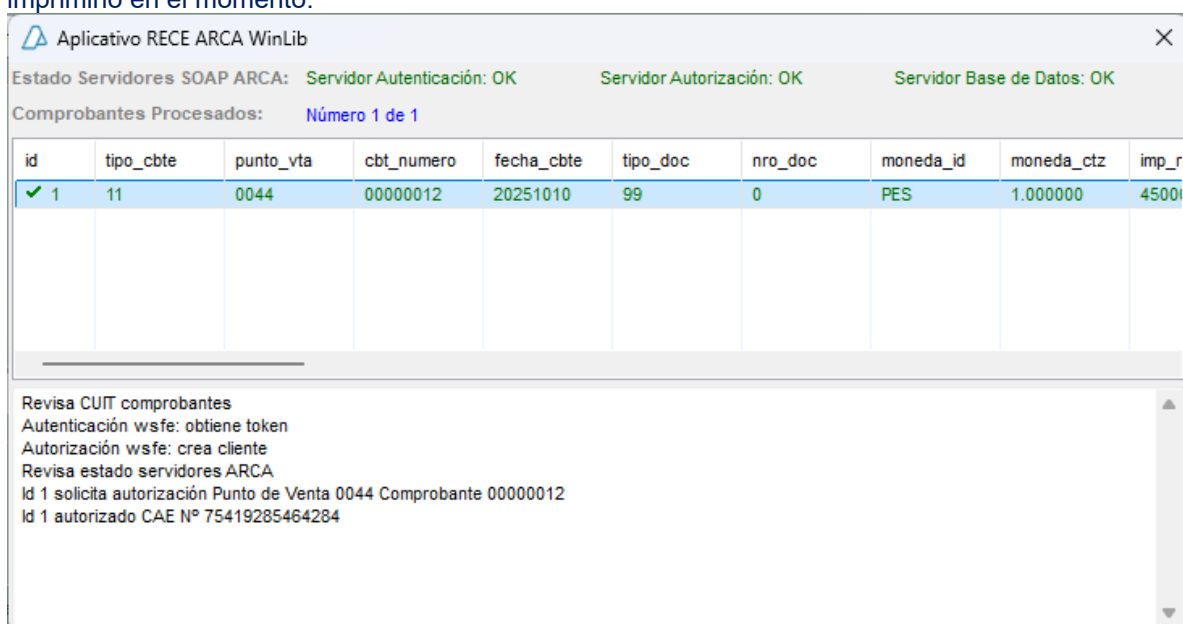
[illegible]

Aplicativo RECE ARCA WinLib ×

Estado Servidores SOAP ARCA: Servidor Autenticación: OK Servidor Autorización: OK Servidor Base de Datos: OK

Comprobantes Procesados: Número 1 de 1

| id | tipo_cbte | punto_vta | cbt_numero | fecha_cbte | tipo_doc | nro_doc | moneda_id | moneda_ctz | imp_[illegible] |
|---|---|---|---|---|---|---|---|---|---|
| ✓ 1 | 11 | 0044 | 00000012 | 20251010 | 99 | 0 | PES | 1.000000 | 4500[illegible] |

Revisa CUIT comprobantes
Autenticación wsfe: obtiene token
Autorización wsfe: crea cliente
Revisa estado servidores ARCA
Id 1 solicita autorización Punto de Venta 0044 Comprobante 00000012
Id 1 autorizado CAE Nº 75419285464284